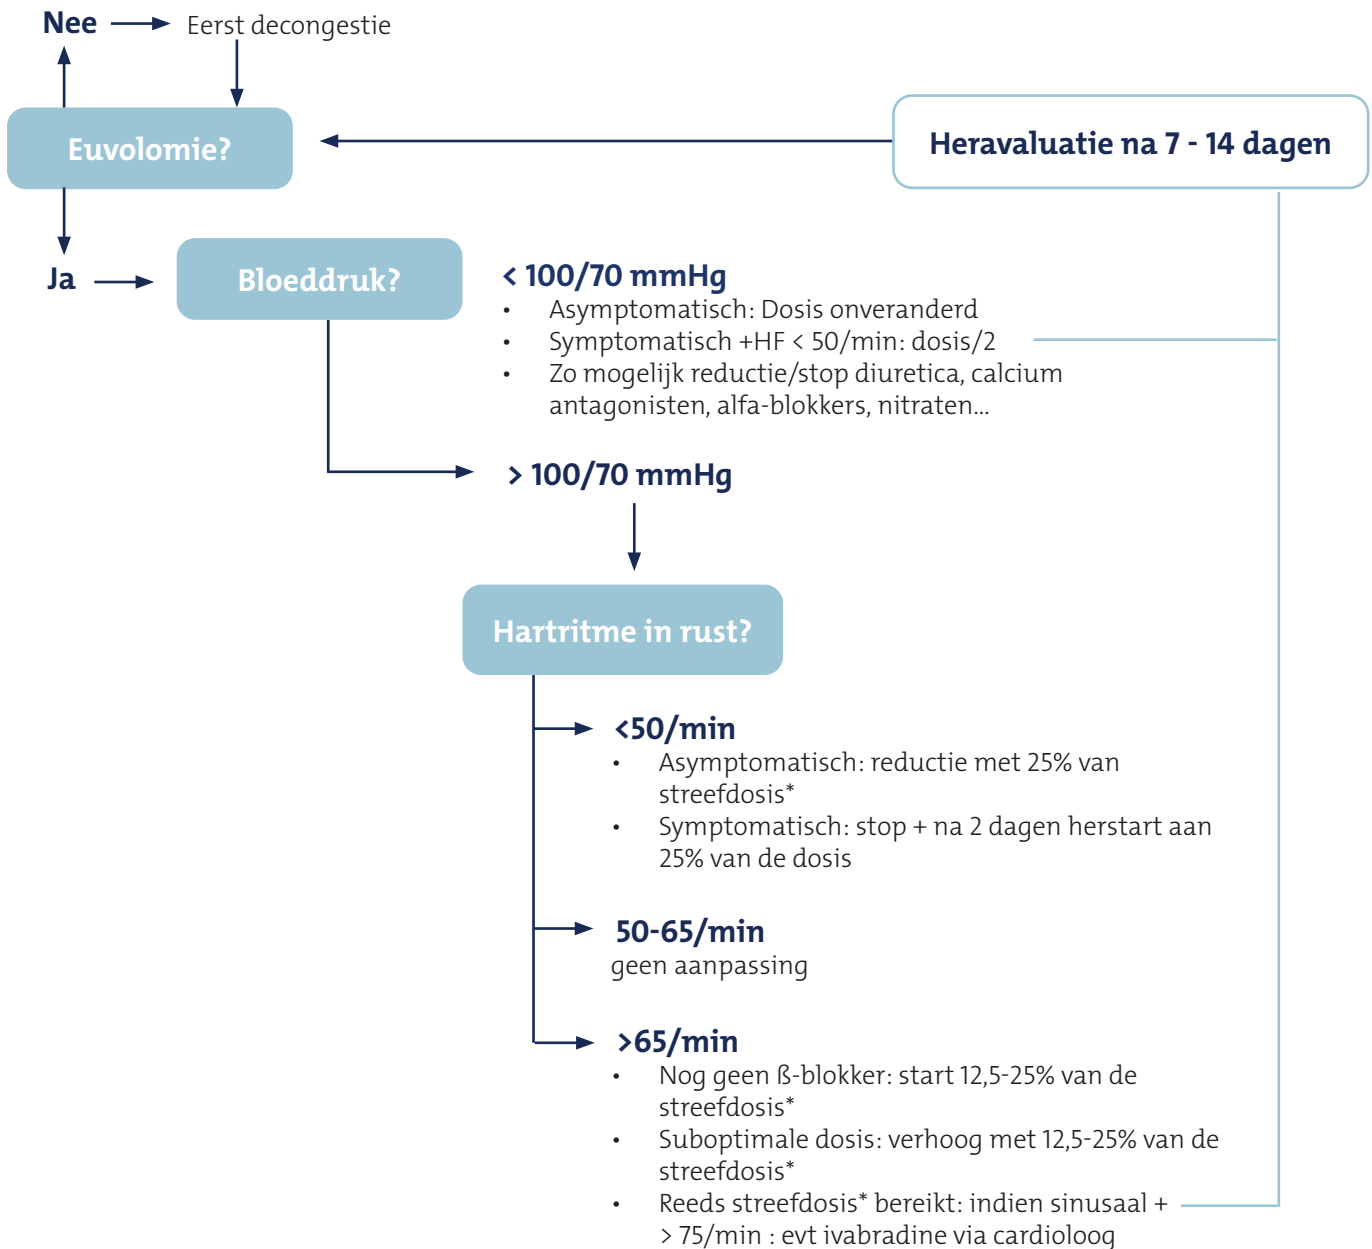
Nee → Eerst decongestie

Euvolomie?

Heravaluatie na 7 - 14 dagen

Ja → Bloeddruk?

< 100/70 mmHg
• Asymptomatisch: Dosis onveranderd
• Symptomatisch +HF < 50/min: dosis/2
• Zo mogelijk reductie/stop diuretica, calcium antagonisten, alfa-blokkers, nitraten...

> 100/70 mmHg

Hartritme in rust?

<50/min
• Asymptomatisch: reductie met 25% van streefdosis*
• Symptomatisch: stop + na 2 dagen herstart aan 25% van de dosis

50-65/min
geen aanpassing

>65/min
• Nog geen ß-blokker: start 12,5-25% van de streefdosis*
• Suboptimale dosis: verhoog met 12,5-25% van de streefdosis*
• Reeds streefdosis* bereikt: indien sinusaal + > 75/min : evt ivabradine via cardioloog